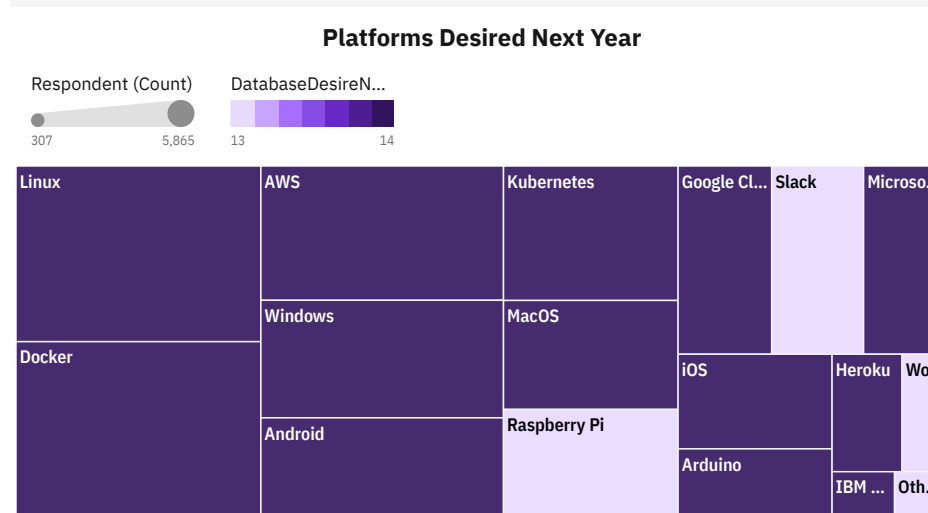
Platforms Desired Next Year

Respondent (Count)
307
5,865

DatabaseDesireN...
13
14

Linux
AWS
Kubernetes
Google Cl...
Slack
Microso...
Windows
MacOS
Docker
iOS
Heroku
Wo
Raspberry Pi
Android
Arduino
IBM ...
Oth...